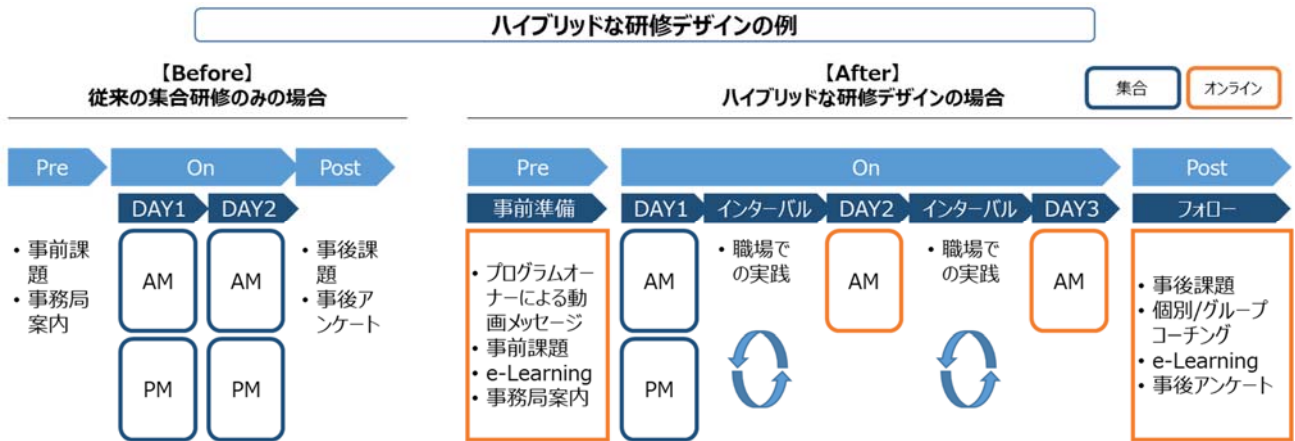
ハイブリッドな研修デザインの例

【Before】
従来の集合研修のみの場合

Pre
On
Post

DAY1
DAY2

・事前課題
・事務局案内

AM
AM
PM
PM

・事後課題
・事後アンケート

【After】
ハイブリッドな研修デザインの場合

集合
オンライン

Pre
On
Post

事前準備
DAY1
インターバル
DAY2
インターバル
DAY3
フォロー

・プログラムオーナーによる動画メッセージ
・事前課題
・e-Learning
・事務局案内

AM
PM

・職場での実践

AM

・職場での実践

AM

・事後課題
・個別/グループコーチング
・e-Learning
・事後アンケート